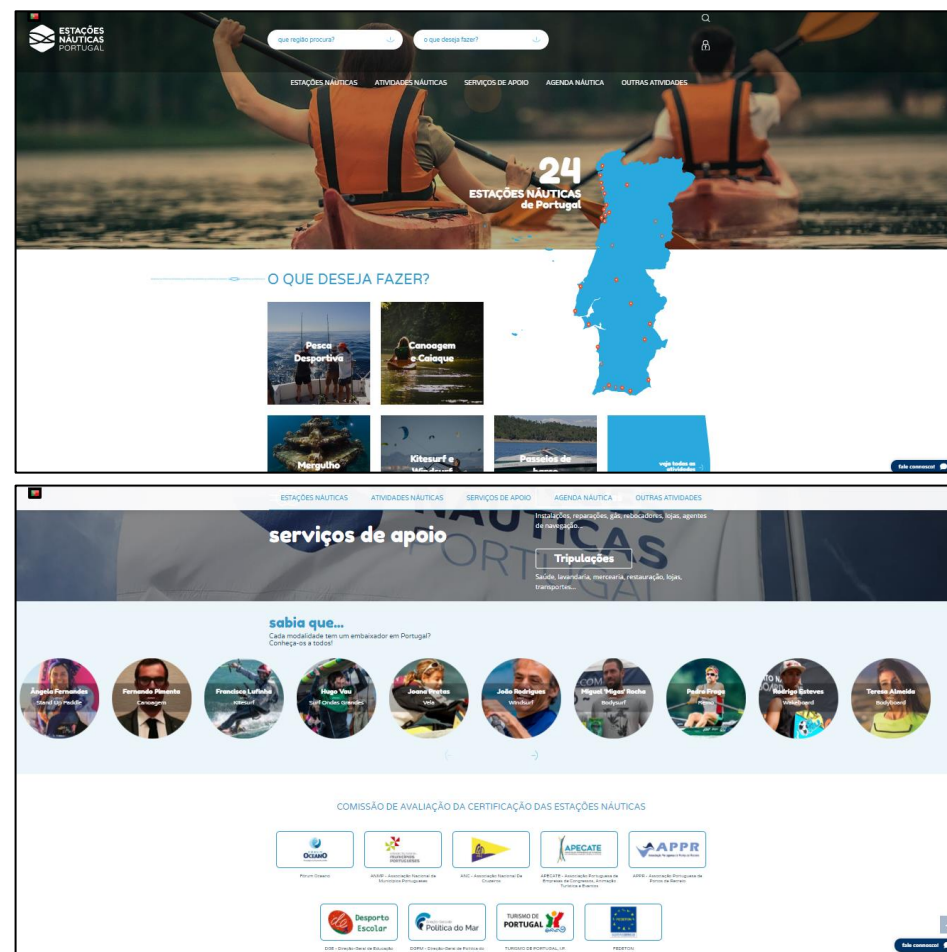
ESTAÇÕES NÁUTICAS PORTUGAL

que região procura?

o que deseja fazer?

ESTAÇÕES NÁUTICAS ATIVIDADES NÁUTICAS SERVIÇOS DE APOIO AGENDA NÁUTICA OUTRAS ATIVIDADES

24 ESTAÇÕES NÁUTICAS de Portugal

O QUE DESEJA FAZER?

Pesca Desportiva

Canoagem e Caiaque

Mergulho

Kitesurf e Windsurf

Passeios de barco

veja todas as atividades

fale connosco!

ESTAÇÕES NÁUTICAS ATIVIDADES NÁUTICAS SERVIÇOS DE APOIO AGENDA NÁUTICA OUTRAS ATIVIDADES

serviços de apoio

Instalações, reparações, gás, rebocadores, lojas, agentes de navegação...

Tripulações

Saúde, lavandaria, mercearia, restauração, lojas, transportes...

sabia que...

Cada modalidade tem um embaixador em Portugal? Conheça-os a todos!

Ângela Fernandes Stand Up Paddle

Fernando Pimenta Canoagem

Francisco Lufinha Kitesurf

Hugo Vau Surf Ondas Grandes

Joana Pratas Vela

João Rodrigues Windsurf

Miguel 'Miga' Rocha Bodysurf

Pedro Fraga Remo

Rodrigo Esteves Wakeboard

Teresa Almeida Bodyboard

COMISSÃO DE AVALIAÇÃO DA CERTIFICAÇÃO DAS ESTAÇÕES NÁUTICAS

Oceano

Fórum Oceano

ANMP - Associação Nacional de Municípios Portugueses

ANC - Associação Nacional de Cruzeiros

APECATE

APECATE - Associação Portuguesa de Empresas de Congressos, Animação Turística e Eventos

APPR

APPR - Associação Portuguesa de Portos de Recreio

Desporto Escolar

DGE - Direção-Geral da Educação

Política do Mar

DGPM - Direção-Geral de Política do Mar

TURISMO DE PORTUGAL

TURISMO DE PORTUGAL, I.P.

FEDETON

fale connosco!